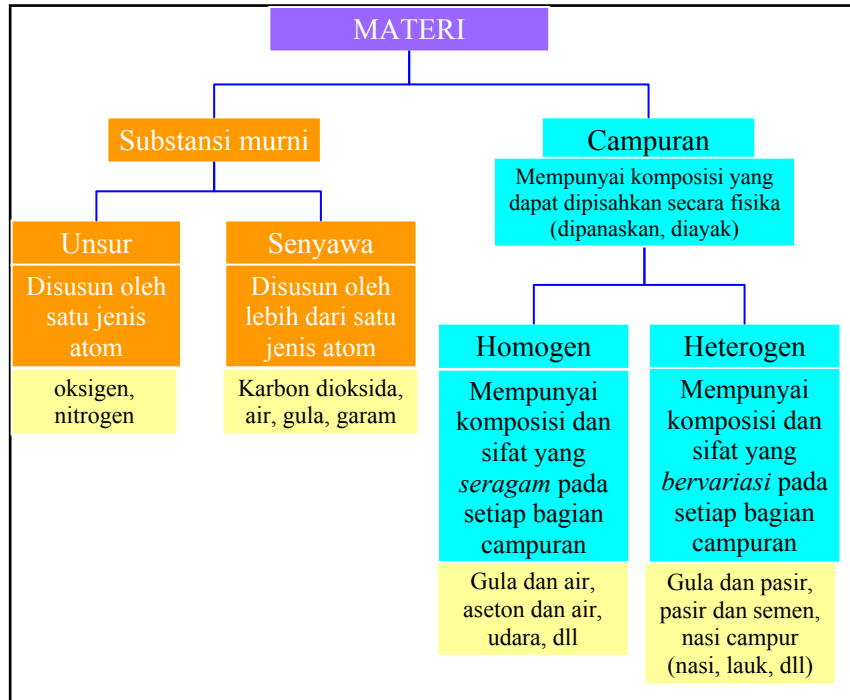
MATERI

Substansi murni

Unsur

Disusun oleh satu jenis atom

oksigen, nitrogen

Senyawa

Disusun oleh lebih dari satu jenis atom

Karbon dioksida, air, gula, garam

Campuran

Mempunyai komposisi yang dapat dipisahkan secara fisika (dipanaskan, diayak)

Homogen

Mempunyai komposisi dan sifat yang *seragam* pada setiap bagian campuran

Gula dan air, aseton dan air, udara, dll

Heterogen

Mempunyai komposisi dan sifat yang *bervariasi* pada setiap bagian campuran

Gula dan pasir, pasir dan semen, nasi campur (nasi, lauk, dll)